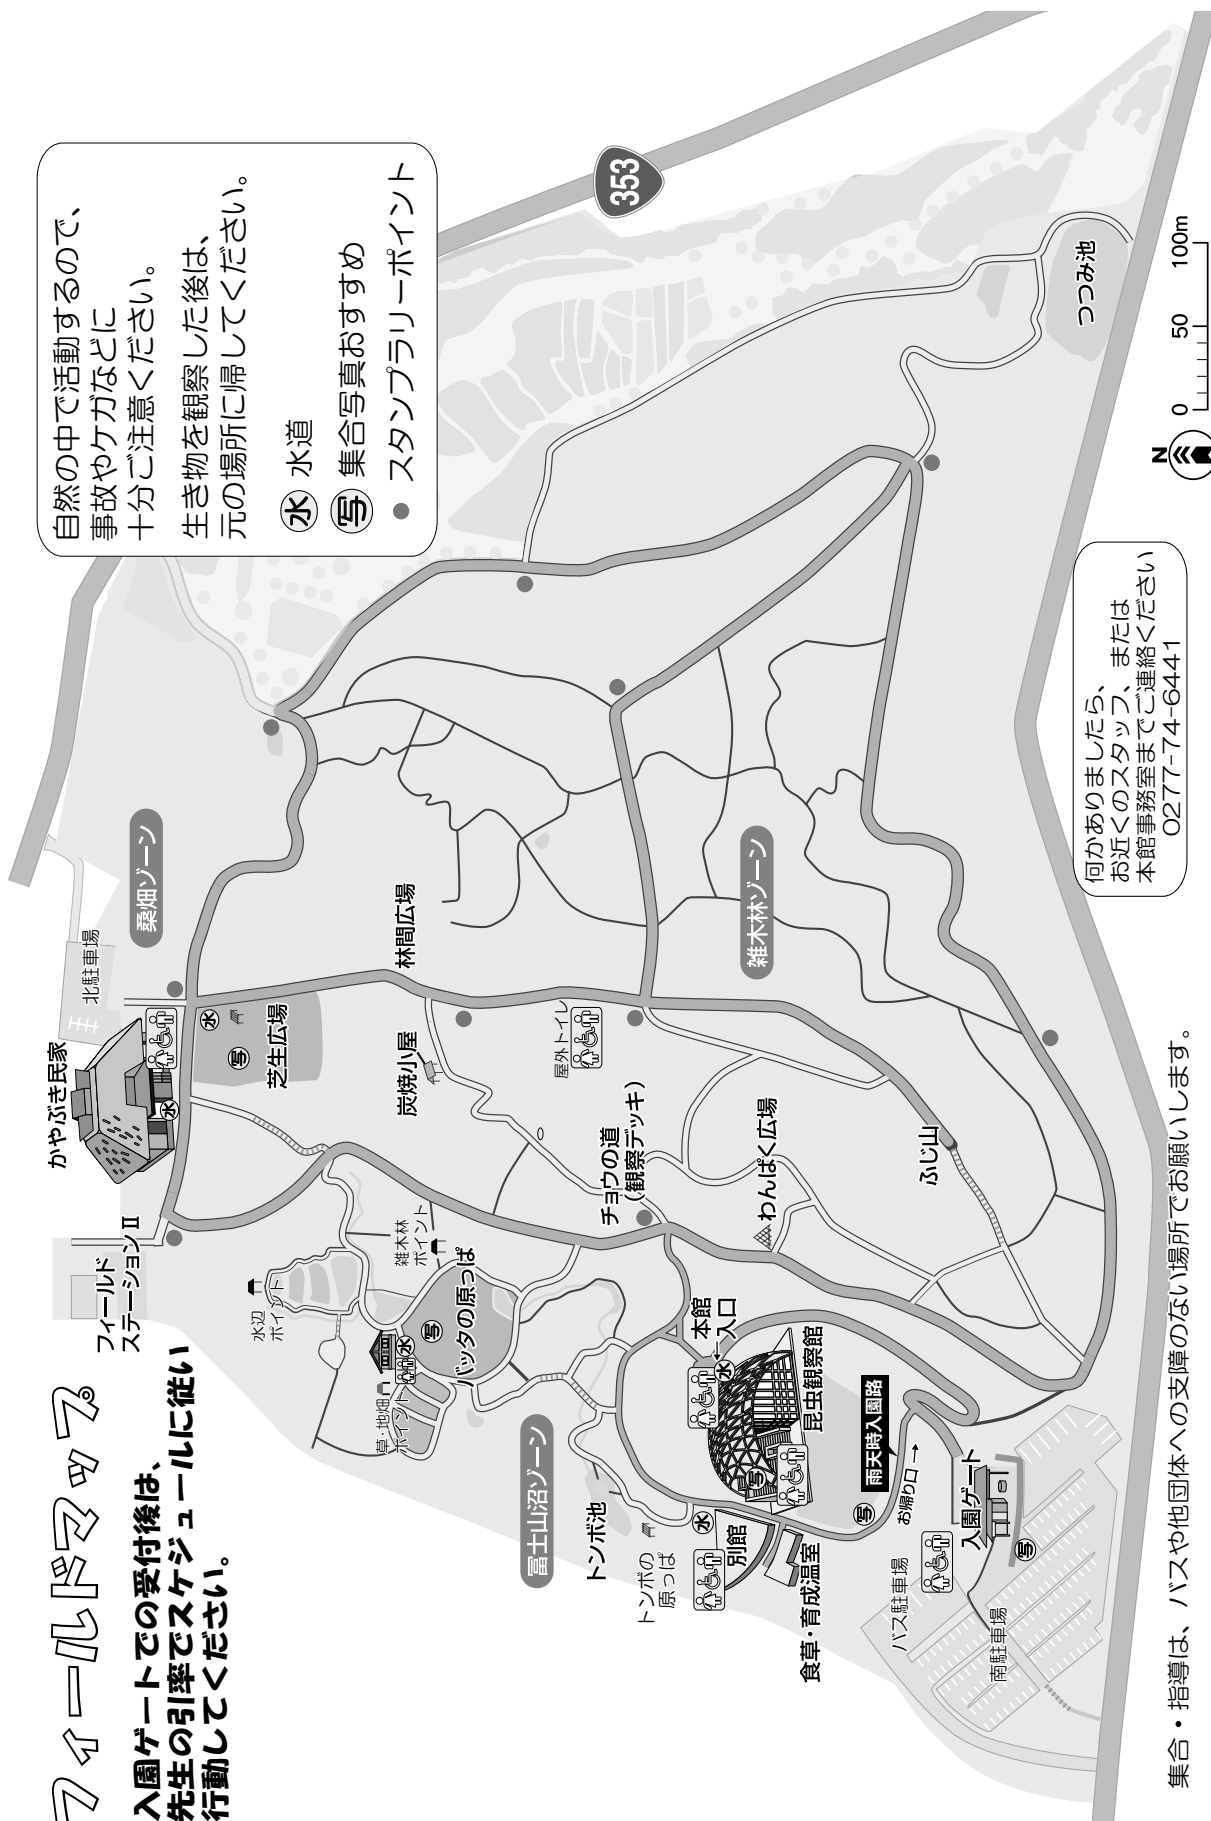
フィールドマップ

入園ゲートでの受付後は、先生の引率でスケジュールに従い行動してください。

自然の中で活動するので、事故やケガなどに十分ご注意ください。

生き物を観察した後は、元の場所に帰してください。

水 水道

写 集合写真おすすめ

● スタンプラリーポイント

何かありましたら、お近くのスタッフ、または本館事務室までご連絡ください
0277-74-6441

353

つつみ池

0 50 100m

N

かやぶき民家

北駐車場

桑畑ゾーン

芝生広場

林間広場

炭焼小屋

屋外トイレ

雑木林ゾーン

フィールドステーションⅡ

雑木林ポイント

水辺ポイント

草・地畑ポイント

バッタの原っぱ

チョウの道（観察デッキ）

わんぱく広場

ふじ山

本館入口

昆虫観察館

雨天時入園路

お帰り口→

入園ゲート

冨士山沼ゾーン

トンボ池

トンボの原っぱ

別館

食草・育成温室

バス駐車場

南駐車場

集合・指導は、バスや他団体への支障のない場所でお願いします。